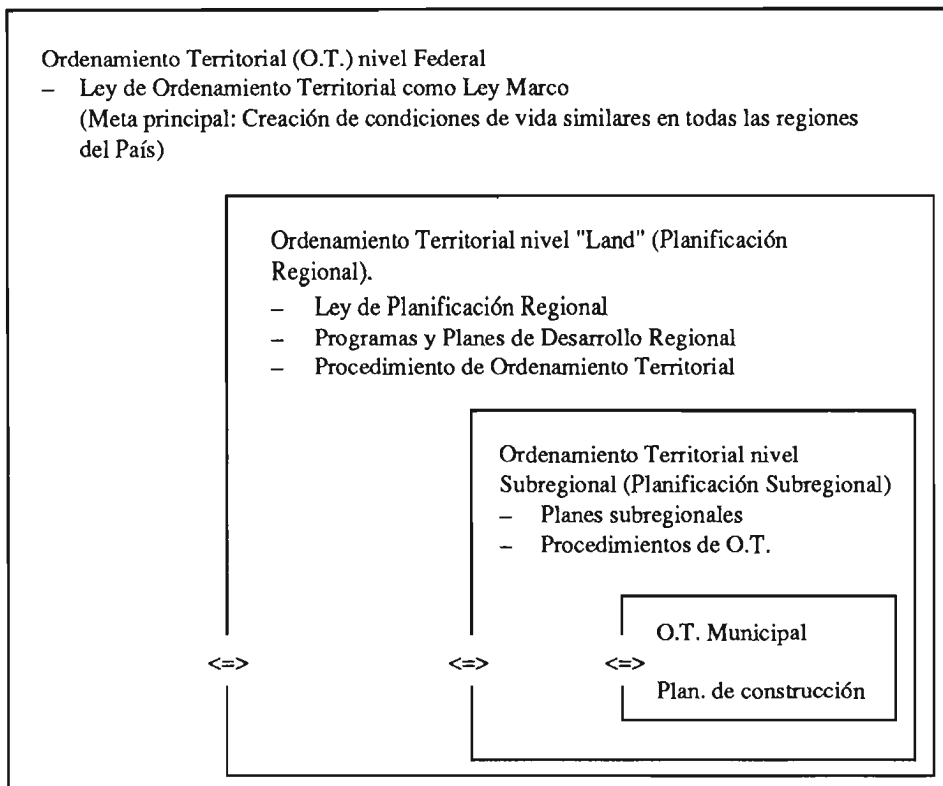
Ordenamiento Territorial (O.T.) nivel Federal
– Ley de Ordenamiento Territorial como Ley Marco (Meta principal: Creación de condiciones de vida similares en todas las regiones del País)

Ordenamiento Territorial nivel "Land" (Planificación Regional).
– Ley de Planificación Regional
– Programas y Planes de Desarrollo Regional
– Procedimiento de Ordenamiento Territorial

Ordenamiento Territorial nivel Subregional (Planificación Subregional)
– Planes subregionales
– Procedimientos de O.T.

O.T. Municipal

Plan. de construcción

<=> <=> <=>